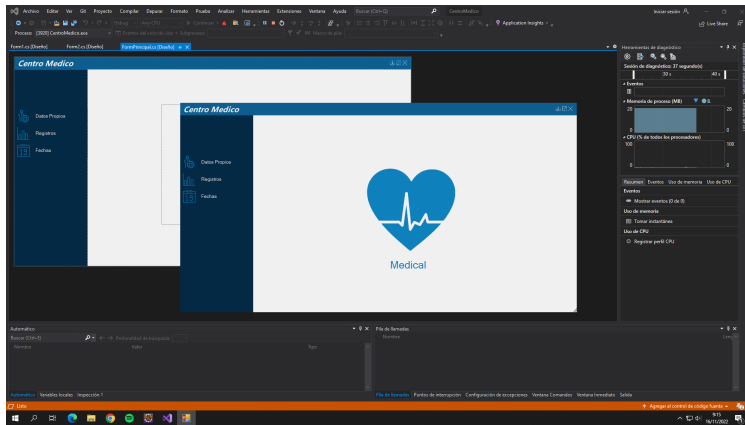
Archivo Editar Ver Git Proyecto Compilar Depurar Formato Prueba Analizar Herramientas Extensiones Ventana Ayuda Buscar (Ctrl+Q) CentroMedico Iniciar sesión Live Share

Continuar Application Insights

Proceso: [3920] CentroMedico.exe Eventos del ciclo de vida Subproceso:

Form1.cs [Diseño] Form2.cs [Diseño] FormPrincipal.cs [Diseño]

Centro Medico

Datos Propios

Registros

Fechas

Centro Medico

Datos Propios

Registros

Fechas

Medical

Herramientas de diagnóstico

Sesión de diagnóstico: 37 segundos(s)

30 s 40 s

Eventos

Memoria de proceso (MB)

20 20

0 0

CPU (% de todos los procesadores)

100 100

0 0

Resumen Eventos Uso de memoria Uso de CPU

Eventos

Mostrar eventos (0 de 0)

Uso de memoria

Tomar instantánea

Uso de CPU

Registrar perfil CPU

Automático

Buscar (Ctrl+E) Profundidad de búsqueda:

Nombre Valor Tipo

Pila de llamadas

Nombre Leng

Automático Variables locales Inspección 1

Pila de llamadas Puntos de interrupción Configuración de excepciones Ventana Comandos Ventana Inmediato Salida

Listo

Agregar al control de código fuente

9:15
16/11/2022